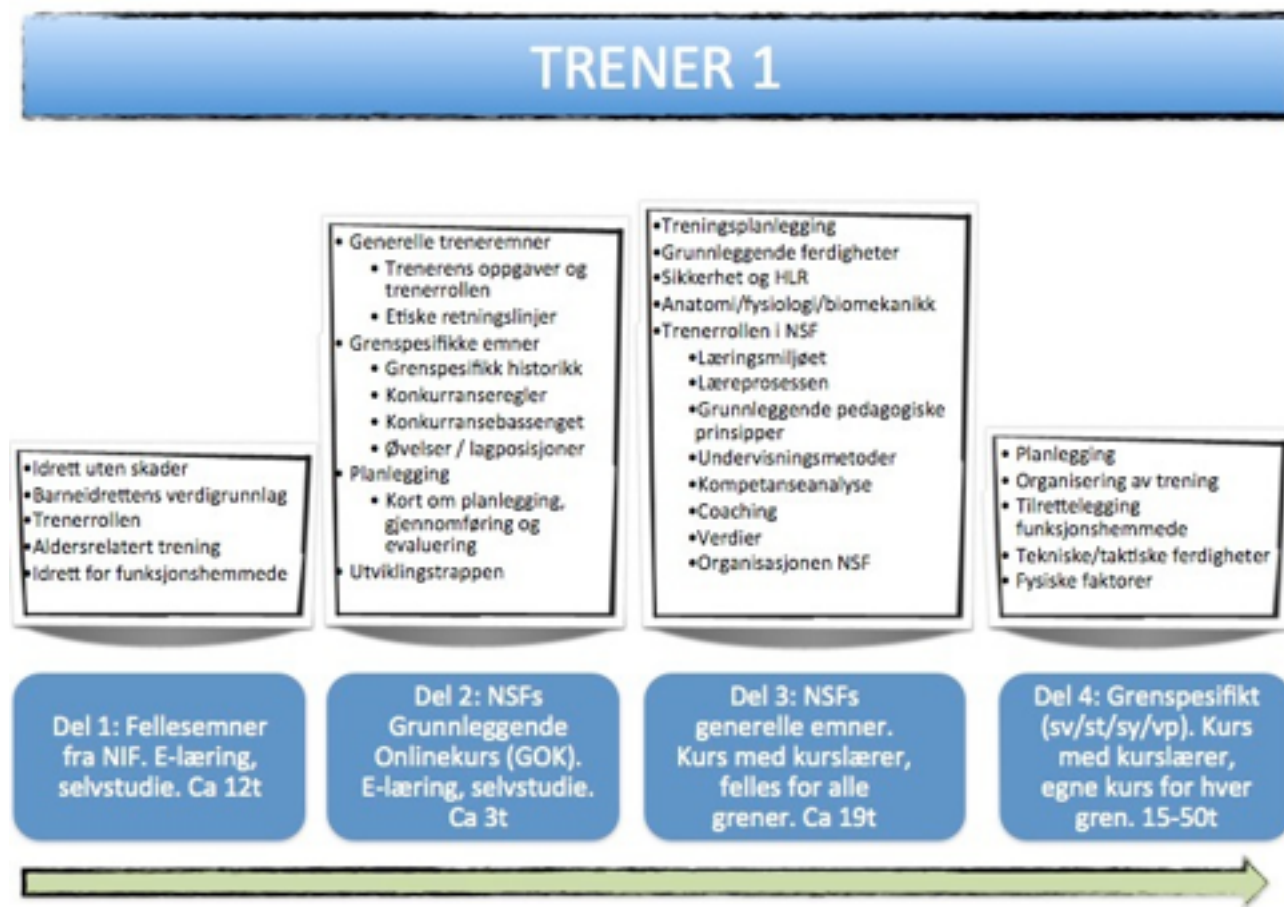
TRENER 1

•Idrett uten skader
•Barneidrettens verdigrunnlag
•Trenerrollen
•Aldersrelatert trening
•Idrett for funksjonshemmede

Del 1: Fellesemner fra NIF. E-læring, selvstudie. Ca 12t

• Generelle treneremner
• Trenerens oppgaver og trenerrollen
• Etiske retningslinjer
• Grenspesifikke emner
• Grenspesifikk historikk
• Konkurranseregler
• Konkurransebassenget
• Øvelser / lagposisjoner
• Planlegging
• Kort om planlegging, gjennomføring og evaluering
• Utviklingstrappen

Del 2: NSFs Grunnleggende Onlinekurs (GOK). E-læring, selvstudie. Ca 3t

•Treningsplanlegging
•Grunnleggende ferdigheter
•Sikkerhet og HLR
•Anatomi/fysiologi/biomekanikk
•Trenerrollen i NSF
•Læringsmiljøet
•Læreprosessen
•Grunnleggende pedagogiske prinsipper
•Undervisningsmetoder
•Kompetanseanalyse
•Coaching
•Verdier
•Organisasjonen NSF

Del 3: NSFs generelle emner. Kurs med kurslærer, felles for alle grener. Ca 19t

• Planlegging
• Organisering av trening
• Tilrettelegging funksjonshemmede
• Tekniske/taktiske ferdigheter
• Fysiske faktorer

Del 4: Grenspesifikt (sv/st/sy/vp). Kurs med kurslærer, egne kurs for hver gren. 15-50t